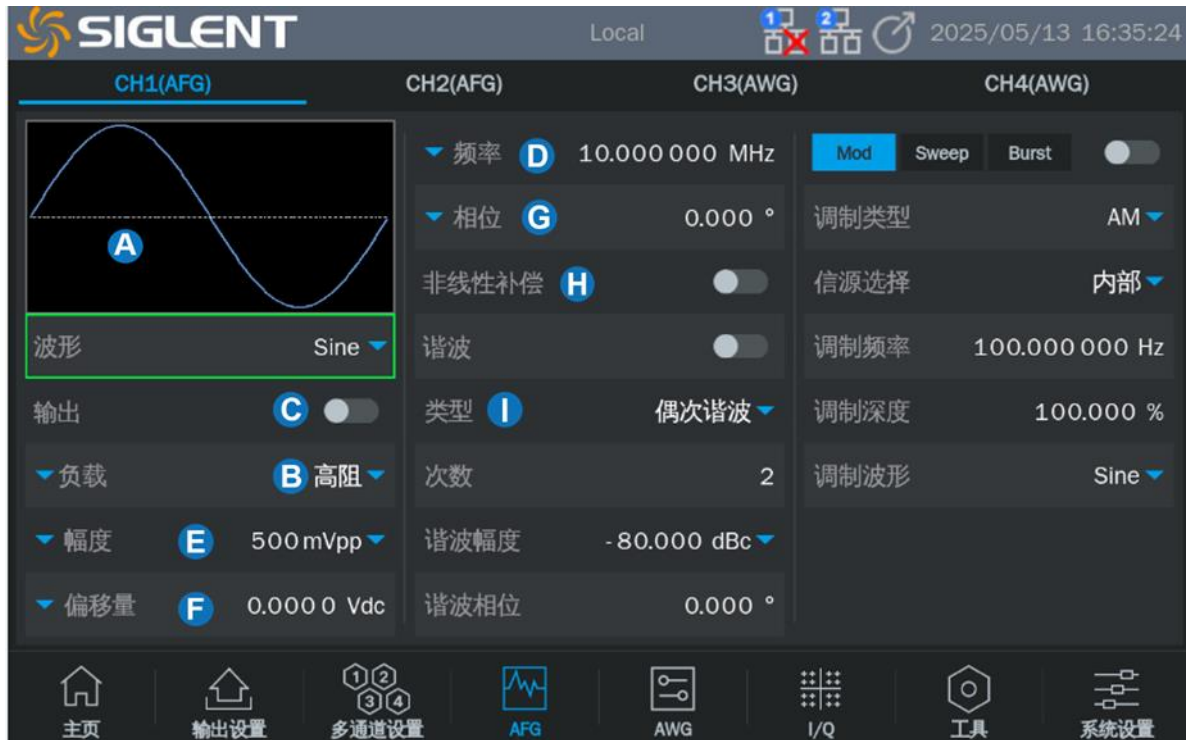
SIGLENT Local 1 2 2025/05/13 16:35:24

CH1(AFG) CH2(AFG) CH3(AWG) CH4(AWG)

A

波形 Sine

输出 C

负载 B 高阻

幅度 E 500 mVpp

偏移量 F 0.0000 Vdc

频率 D 10.000 000 MHz

相位 G 0.000 °

非线性补偿 H

谐波

类型 I 偶次谐波

次数 2

谐波幅度 -80.000 dBc

谐波相位 0.000 °

Mod Sweep Burst

调制类型 AM

信源选择 内部

调制频率 100.000 000 Hz

调制深度 100.000 %

调制波形 Sine

主页 输出设置 1 2 3 4 多通道设置 AFG AWG I/Q 工具 系统设置